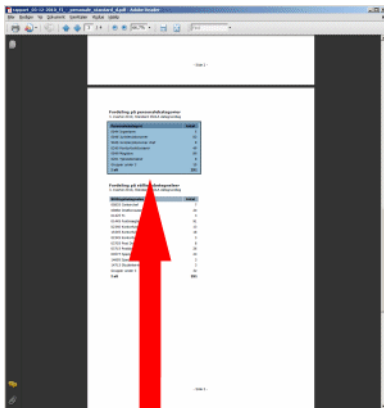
rapport_03-12-2013_F1_personale_standard_4.pdf - Adobe Reader

Fil Rediger Vis Dokument Værktøjer Vindue Hjælp

66,7%

- Side 1 -

Fordeling på personalekategorier

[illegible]

| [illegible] | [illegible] |
|---|---|
| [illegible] | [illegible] |
| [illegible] | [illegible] |
| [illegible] | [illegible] |
| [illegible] | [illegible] |
| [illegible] | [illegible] |
| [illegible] | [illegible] |
| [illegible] | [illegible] |
| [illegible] | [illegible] |
| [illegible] | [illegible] |
| I alt | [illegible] |

Fordeling på stillingsbetegnelser

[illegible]

| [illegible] | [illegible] |
|---|---|
| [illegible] | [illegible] |
| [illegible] | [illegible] |
| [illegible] | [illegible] |
| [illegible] | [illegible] |
| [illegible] | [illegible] |
| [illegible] | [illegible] |
| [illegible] | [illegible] |
| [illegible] | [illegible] |
| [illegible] | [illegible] |
| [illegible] | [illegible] |
| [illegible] | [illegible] |
| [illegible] | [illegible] |
| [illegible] | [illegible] |
| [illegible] | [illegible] |
| I alt | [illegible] |

- Side 2 -